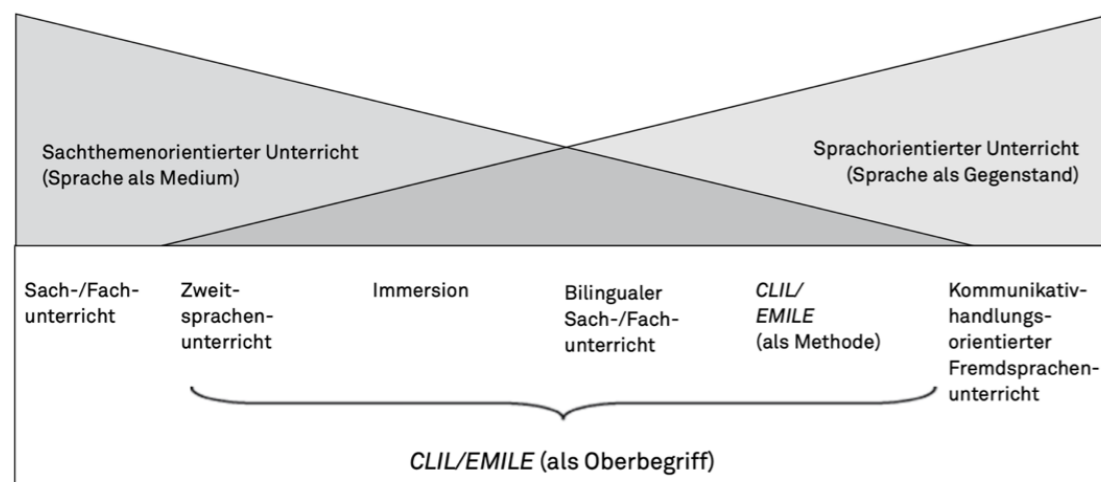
Sachthemenorientierter Unterricht
(Sprache als Medium)

Sprachorientierter Unterricht
(Sprache als Gegenstand)

Sach-/Fachunterricht

Zweitsprachenunterricht

Immersion

Bilingualer Sach-/Fachunterricht

*CLIL/ EMILE* (als Methode)

Kommunikativhandlungsorientierter Fremdsprachenunterricht

*CLIL/EMILE* (als Oberbegriff)